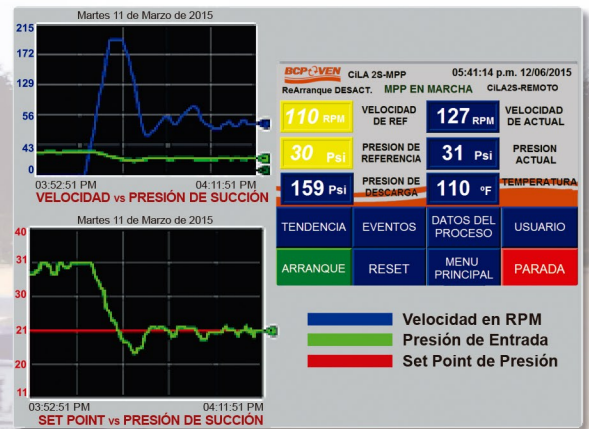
Martes 11 de Marzo de 2015

215
172
129
86
43
0

03:52:51 PM
04:11:51 PM

VELOCIDAD vs PRESIÓN DE SUCCIÓN

Martes 11 de Marzo de 2015

40
31
21
20
11

03:52:51 PM
04:11:51 PM

SET POINT vs PRESIÓN DE SUCCIÓN

BCPVEN CILA 2S-MPP 05:41:14 p.m. 12/06/2015
ReArranque DESACT. MPP EN MARCHA CILA2S-REMOTO

110 RPM
VELOCIDAD DE REF
127 RPM
VELOCIDAD DE ACTUAL

30 Psi
PRESION DE REFERENCIA
31 Psi
PRESION ACTUAL

159 Psi
PRESION DE DESCARGA
110 °F
TEMPERATURA

TENDENCIA
EVENTOS
DATOS DEL PROCESO
USUARIO

ARRANQUE
RESET
MENU PRINCIPAL
PARADA

Velocidad en RPM
Presión de Entrada
Set Point de Presión